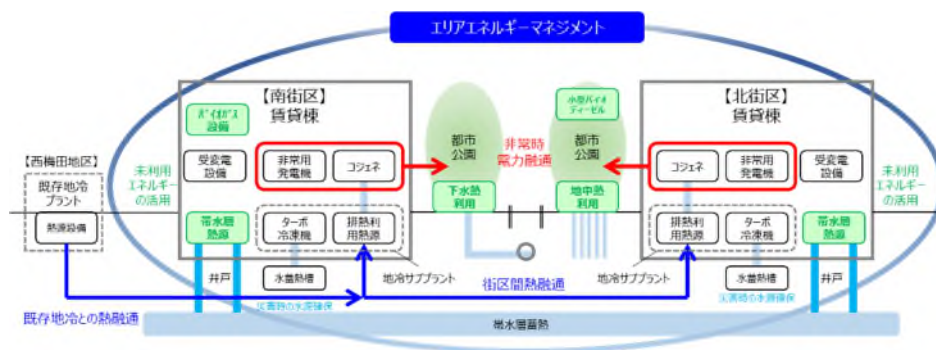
エリアエネルギーマネジメント

【西梅田地区】
既存地冷プラント
熱源設備

未利用エネルギーの活用

【南街区】
賃貸棟
バイオガス設備
受変電設備
非常用発電機
コジェネ
帯水層熱源
ターボ冷凍機
排熱利用熱源
井戸
水蓄熱槽
災害時の水源確保
地冷サブプラント

都市公園
下水熱利用

非常時電力融通

小型バイオディーゼル
都市公園
地中熱利用

街区間熱融通

【北街区】
賃貸棟
コジェネ
非常用発電機
受変電設備
排熱利用熱源
ターボ冷凍機
帯水層熱源
水蓄熱槽
井戸
災害時の水源確保
地冷サブプラント

未利用エネルギーの活用

既存地冷との熱融通

帯水層蓄熱